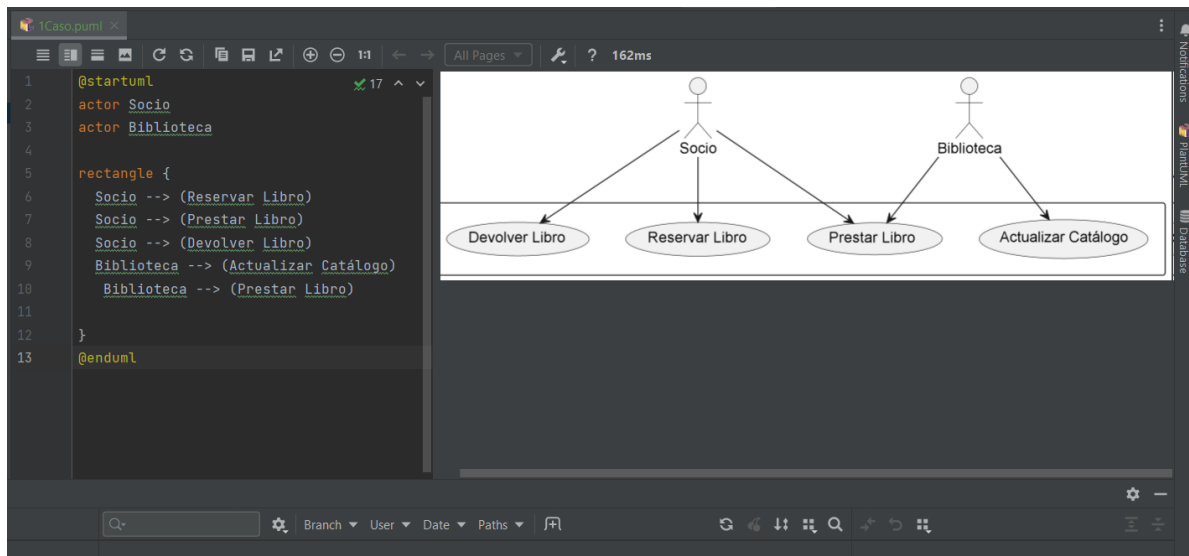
1Caso.puml ×

1:1 All Pages ? 162ms

1 @startuml
2 actor Socio
3 actor Biblioteca
4
5 rectangle {
6 Socio --> (Reservar Libro)
7 Socio --> (Prestar Libro)
8 Socio --> (Devolver Libro)
9 Biblioteca --> (Actualizar Catálogo)
10 Biblioteca --> (Prestar Libro)
11
12 }
13 @enduml

✓17

Socio
Biblioteca
Devolver Libro
Reservar Libro
Prestar Libro
Actualizar Catálogo

Notifications
PlantUML
Database

Branch ▾ User ▾ Date ▾ Paths ▾